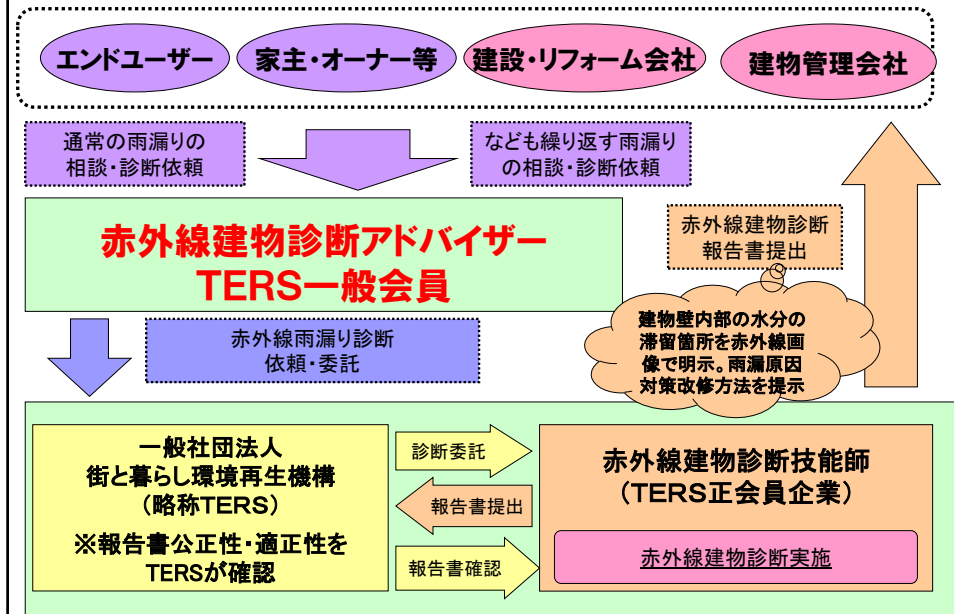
エンドユーザー

家主・オーナー等

建設・リフォーム会社

建物管理会社

通常の雨漏りの相談・診断依頼

なども繰り返す雨漏りの相談・診断依頼

赤外線建物診断アドバイザー
TERS一般会員

赤外線建物診断報告書提出

建物壁内部の水分の滞留箇所を赤外線画像で明示。雨漏原因対策改修方法を提示

赤外線雨漏り診断依頼・委託

一般社団法人
街と暮らし環境再生機構
（略称TERS）
※報告書公正性・適正性をTERSが確認

診断委託

報告書提出

報告書確認

赤外線建物診断技能師
（TERS正会員企業）

赤外線建物診断実施